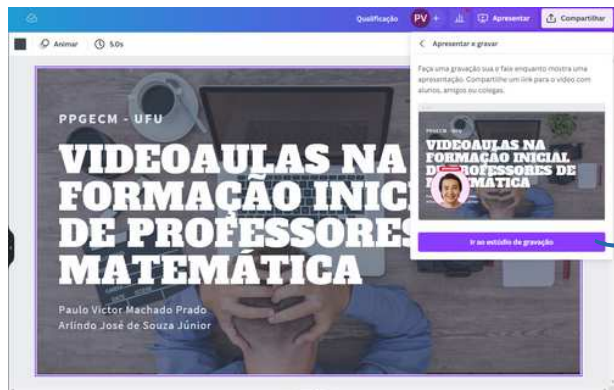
Qualificação PV + Apresentar Compartilhar

Animar 5.0s

Apresentar e gravar

Faça uma gravação sua e fale enquanto mostra uma apresentação. Compartilhe um link para o vídeo com alunos, amigos ou colegas.

PPGECM - UFU

VIDEOAULAS NA FORMAÇÃO INICIAL D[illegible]OFESSORES DE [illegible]MÁTICA

Ir ao estúdio de gravação

PPGECM - UFU

VIDEOAULAS NA FORMAÇÃO INIC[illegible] DE PROFESSORES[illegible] MATEMÁTICA

Paulo Victor Machado Prado
Arlindo José de Souza Júnior